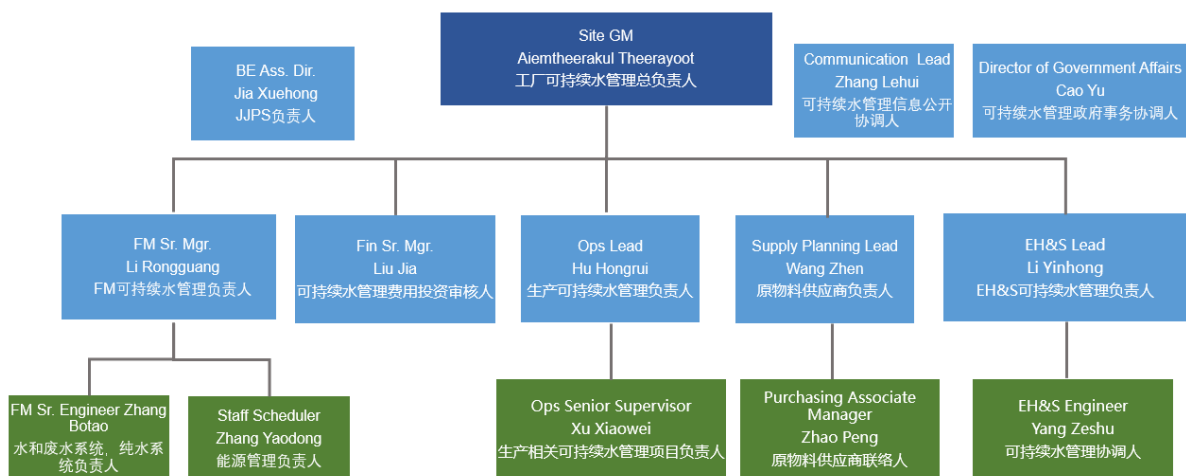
Site GM
Aiemtheerakul Theerayoot
工厂可持续水管理总负责人

BE Ass. Dir.
Jia Xuehong
JJPS负责人

Communication Lead
Zhang Lehui
可持续水管理信息公开协调人

Director of Government Affairs
Cao Yu
可持续水管理政府事务协调人

FM Sr. Mgr.
Li Rongguang
FM可持续水管理负责人

Fin Sr. Mgr.
Liu Jia
可持续水管理费用投资审核人

Ops Lead
Hu Hongrui
生产可持续水管理负责人

Supply Planning Lead
Wang Zhen
原物料供应商负责人

EH&S Lead
Li Yinhong
EH&S可持续水管理负责人

FM Sr. Engineer Zhang Botao
水和废水系统，纯水系统负责人

Staff Scheduler
Zhang Yaodong
能源管理负责人

Ops Senior Supervisor
Xu Xiaowei
生产相关可持续水管理项目负责人

Purchasing Associate Manager
Zhao Peng
原物料供应商联络人

EH&S Engineer
Yang Zeshu
可持续水管理协调人